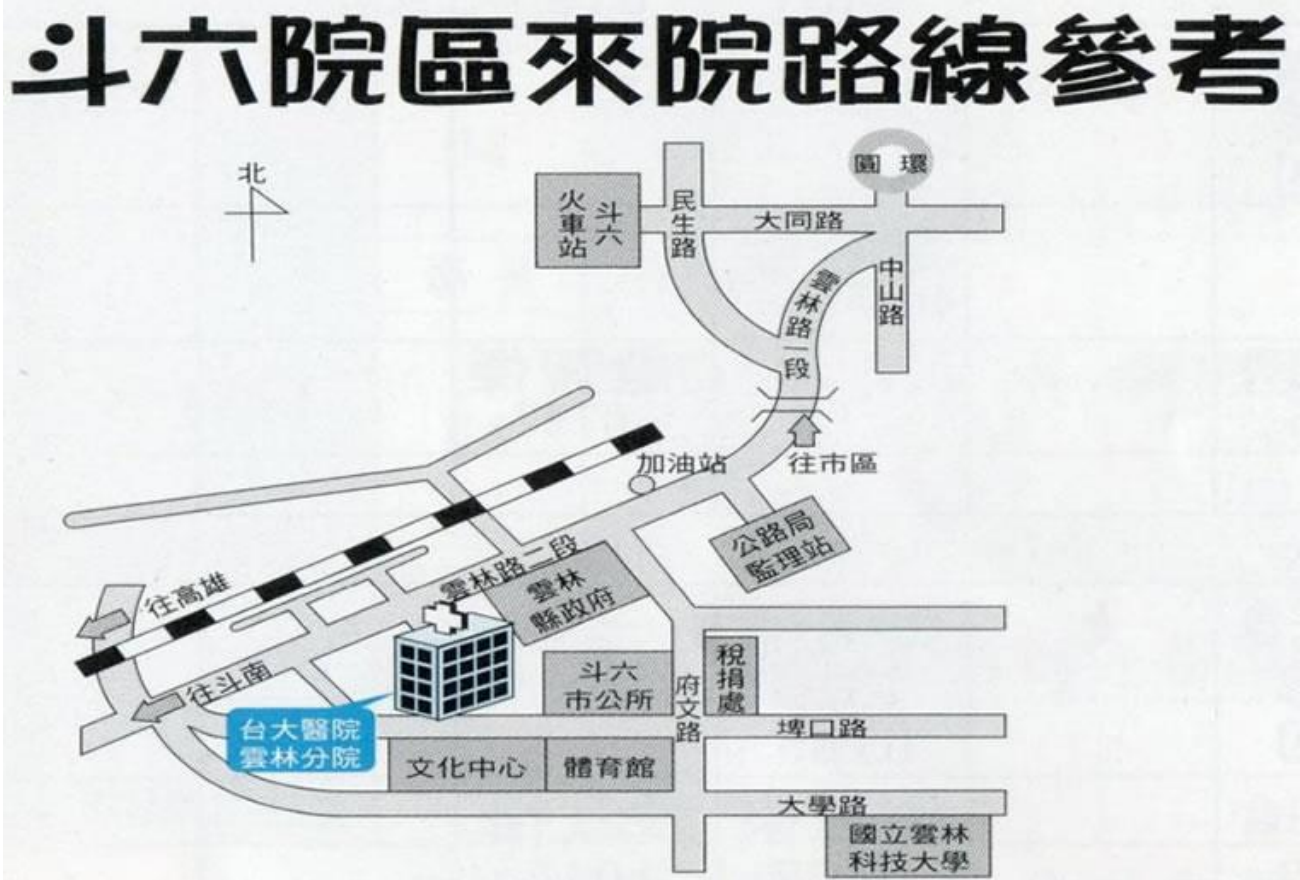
斗六院區來院路線參考

北

斗六火車站

民生路

大同路

圓環

中山路

雲林路一段

加油站

往市區

公路局監理站

往高雄

雲林路二段

雲林縣政府

往斗南

斗六市公所

稅捐處

府文路

台大醫院雲林分院

埤口路

文化中心

體育館

大學路

國立雲林科技大學